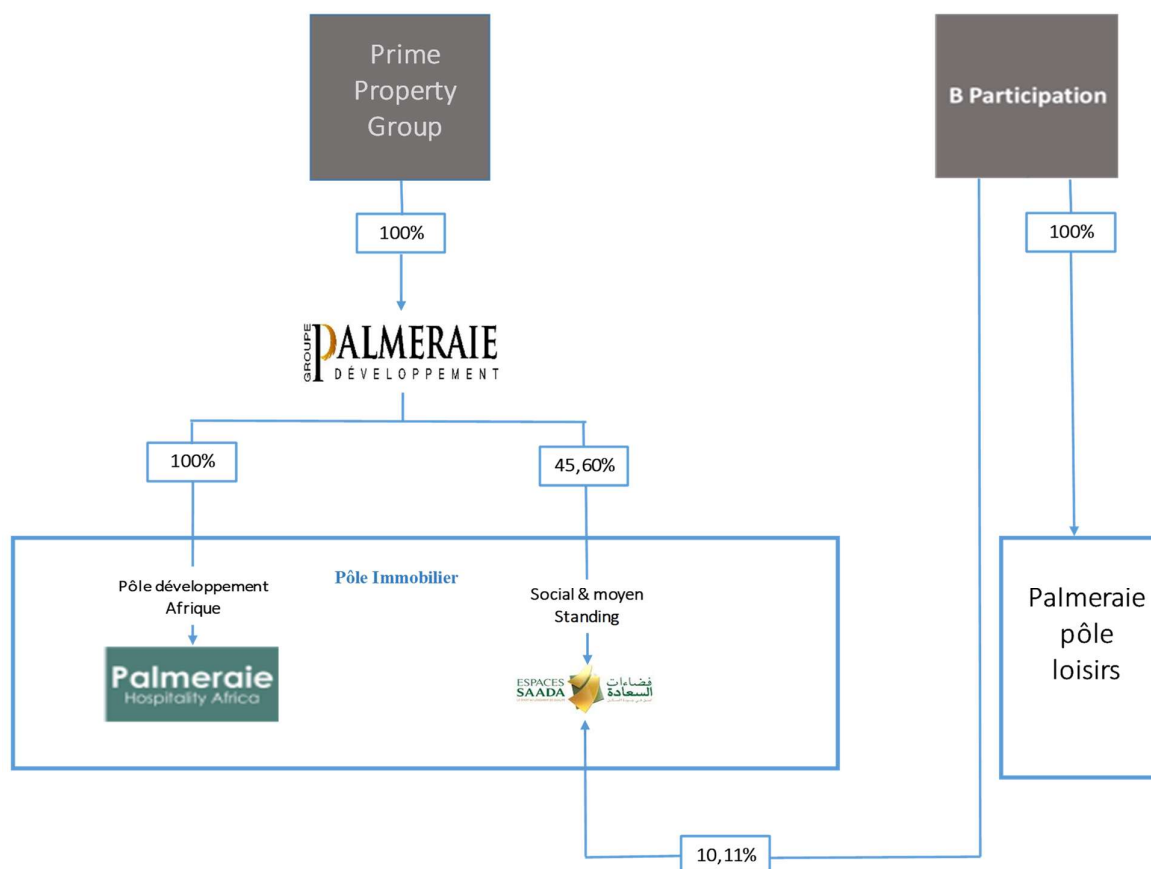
Prime Property Group

B Participation

100%

100%

GROUPE PALMERAIE DÉVELOPPEMENT

100%

45,60%

Pôle Immobilier

Pôle développement Afrique

Palmeraie Hospitality Africa

Social & moyen Standing

ESPACES SAADA فضاءات السعادة

Palmeraie pôle loisirs

10,11%